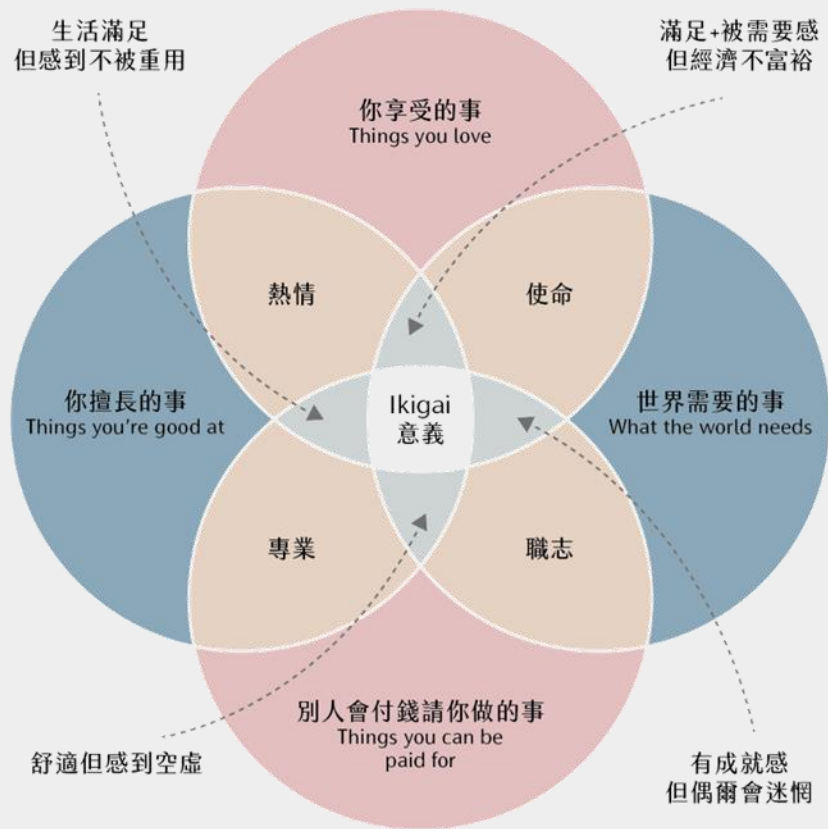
生活滿足
但感到不被重用

滿足+被需要感
但經濟不富裕

你享受的事
Things you love

熱情

使命

你擅長的事
Things you're good at

Ikigai
意義

世界需要的事
What the world needs

專業

職志

別人會付錢請你做的事
Things you can be paid for

舒適但感到空虛

有成就感
但偶爾會迷惘